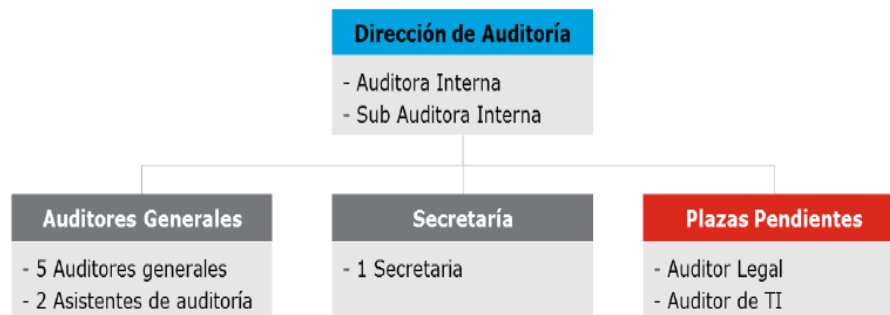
Dirección de Auditoría

- Auditora Interna
- Sub Auditora Interna

Auditores Generales

- 5 Auditores generales
- 2 Asistentes de auditoría

Secretaría

- 1 Secretaria

Plazas Pendientes

- Auditor Legal
- Auditor de TI